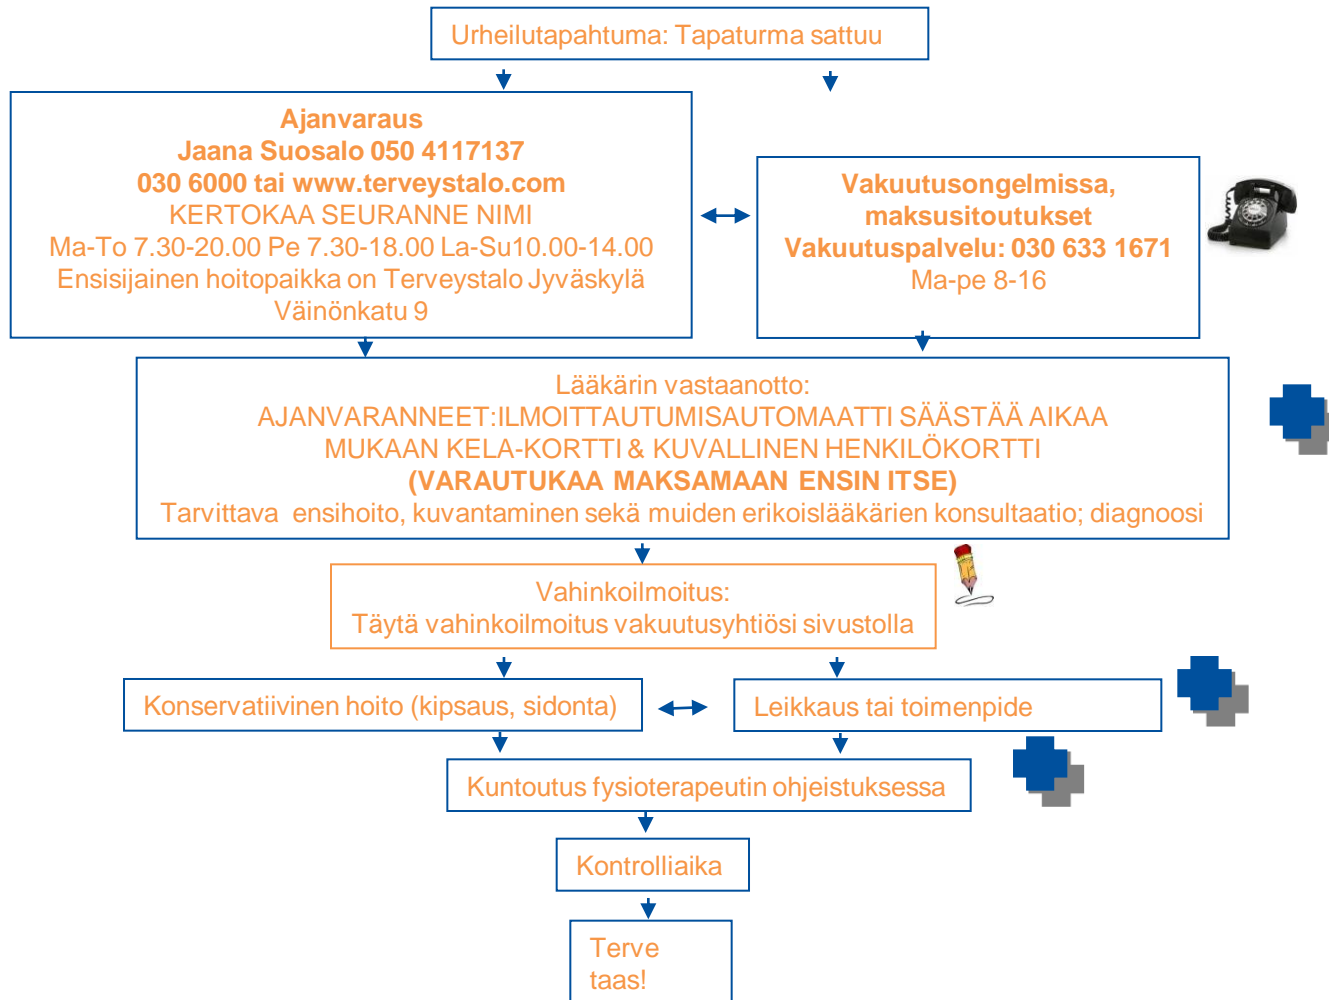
Urheilutapahtuma: Tapaturma sattuu

Ajanvaraus
Jaana Suosalo 050 4117137
030 6000 tai www.terveystalo.com
KERTOKAA SEURANNE NIMI
Ma-To 7.30-20.00 Pe 7.30-18.00 La-Su10.00-14.00
Ensisijainen hoitopaikka on Terveystalo Jyväskylä
Väinönkatu 9

Vakuutusongelmissa,
maksusitoutukset
Vakuutuspalvelu: 030 633 1671
Ma-pe 8-16

Lääkärin vastaanotto:
AJANVARANNEET:ILMOITTAUTUMISAUTOMAATTI SÄÄSTÄÄ AIKAA
MUKAAN KELA-KORTTI & KUVALLINEN HENKILÖKORTTI
(VARAUTUKAA MAKSAMAAN ENSIN ITSE)
Tarvittava ensihoito, kuvantaminen sekä muiden erikoislääkärien konsultaatio; diagnoosi

Vahinkoilmoitus:
Täytä vahinkoilmoitus vakuutusyhtiösi sivustolla

Konservatiivinen hoito (kipsaus, sidonta)

Leikkaus tai toimenpide

Kuntoutus fysioterapeutin ohjeistuksessa

Kontrolliaika

Terve
taas!